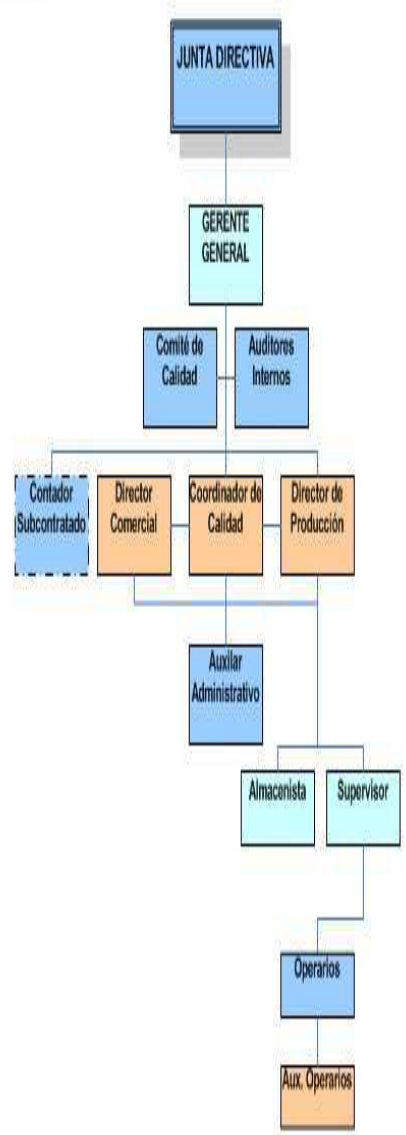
JUNTA DIRECTIVA

GERENTE GENERAL

Comité de Calidad

Auditores Internos

Contador Subcontratado

Director Comercial

Coordinador de Calidad

Director de Producción

Auxilar Administrativo

Almacenista

Supervisor

Operarios

Aux. Operarios